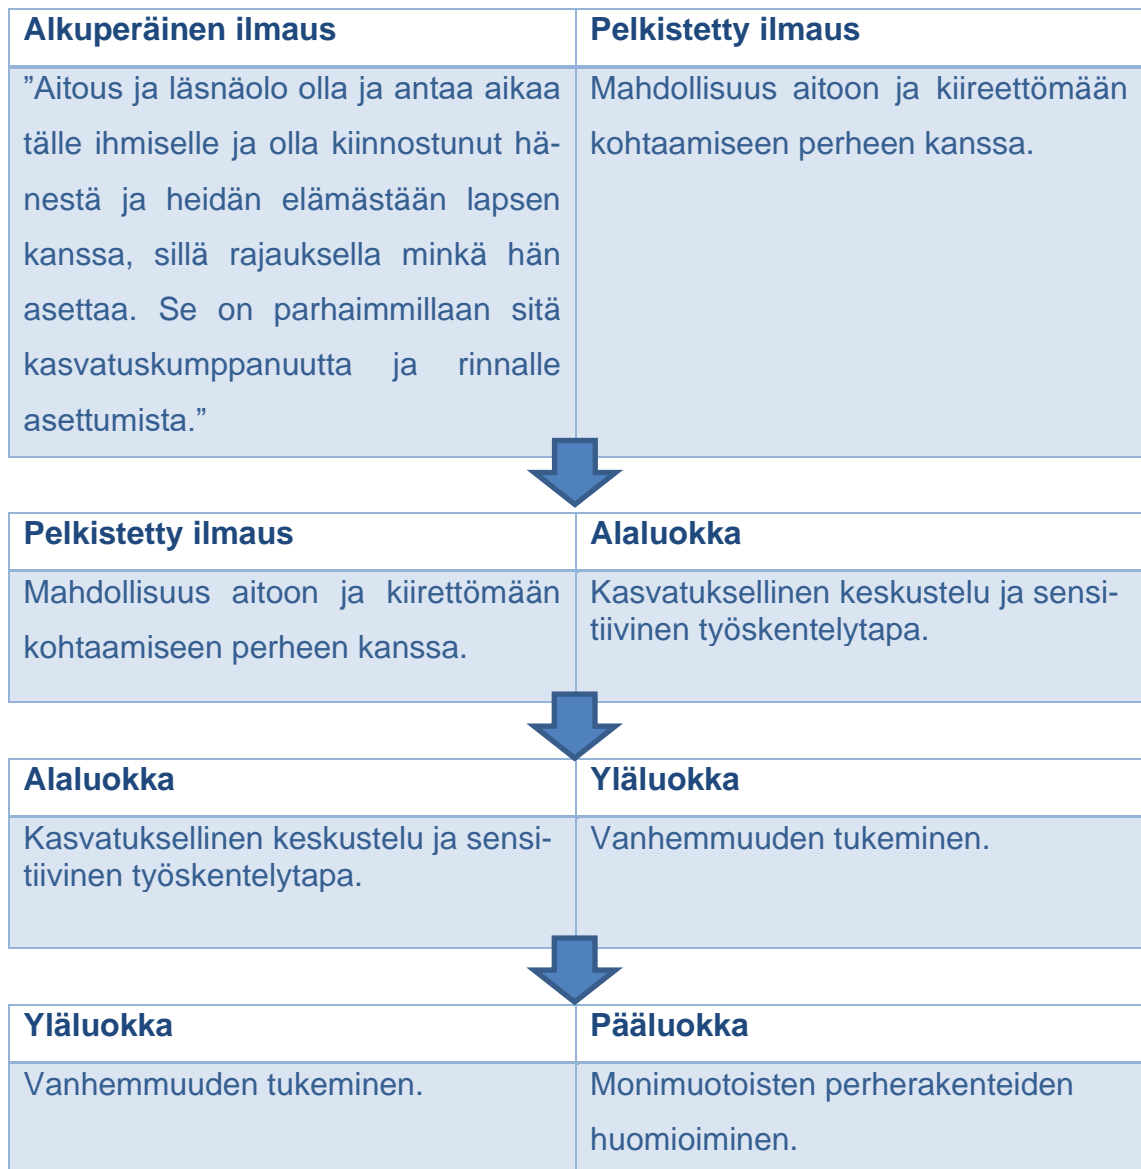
| Alkuperäinen ilmaus | Pelkistetty ilmaus |
|---|---|
| ”Aitous ja läsnäolo olla ja antaa aikaa tälle ihmiselle ja olla kiinnostunut hänestä ja heidän elämästään lapsen kanssa, sillä rajauksella minkä hän asettaa. Se on parhaimmillaan sitä kasvatuskumppanuutta ja rinnalle asettumista.” | Mahdollisuus aitoon ja kiireettömään kohtaamiseen perheen kanssa. |

| Pelkistetty ilmaus | Alaluokka |
|---|---|
| Mahdollisuus aitoon ja kiirettömään kohtaamiseen perheen kanssa. | Kasvatuksellinen keskustelu ja sensitiivinen työskentelytapa. |

| Alaluokka | Yläluokka |
|---|---|
| Kasvatuksellinen keskustelu ja sensitiivinen työskentelytapa. | Vanhemmuuden tukeminen. |

| Yläluokka | Pääluokka |
|---|---|
| Vanhemmuuden tukeminen. | Monimuotoisten perherakenteiden huomioiminen. |